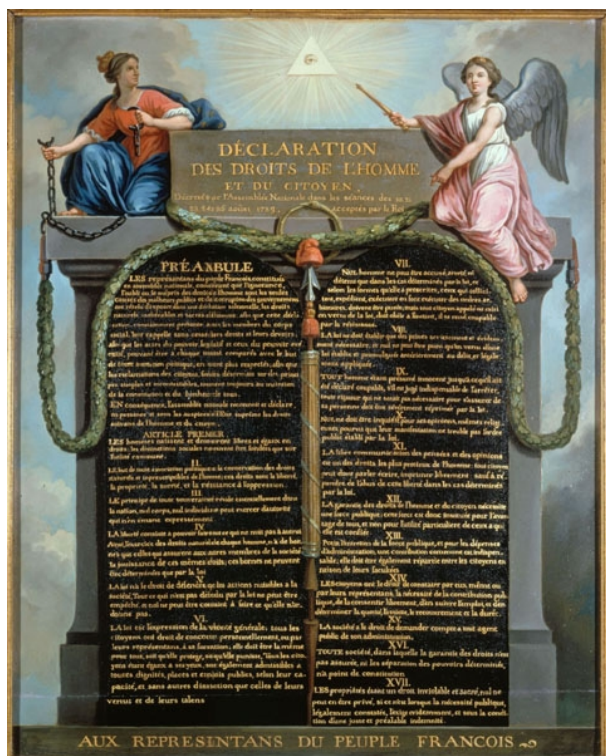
DÉCLARATION DES DROITS DE L'HOMME ET DU CITOYEN,

Décrétés par l'Assemblée Nationale dans les séances des 20, 21, 25 et 26 aoust 1789. Acceptés par le Roi

PRÉAMBULE

LES représentans du peuple François, constitués en assemblée nationale, considérant que l'ignorance, l'oubli ou le mépris des droits de l'homme sont les seules causes des malheurs publics et de la corruption des gouvernemens, ont résolu d'exposer dans une déclaration solemnelle, les droits naturels, inaliénables et sacrés de l'homme, afin que cette déclaration, constamment présente à tous les membres du corps social, leur rappelle sans cesse leurs droits et leurs devoirs; afin que les actes du pouvoir législatif et ceux du pouvoir exécutif, pouvant être à chaque instant comparés avec le but de toute institution politique, en soient plus respectés; afin que les réclamations des citoyens, fondées désormais sur des principes simples et incontestables, tournent toujours au maintien de la constitution et du bonheur de tous.

EN conséquence, l'assemblée nationale reconnoit et déclare en présence et sous les auspices de l'Être suprême les droits suivans de l'homme et du citoyen.

ARTICLE PREMIER

LES hommes naissent et demeurent libres et égaux en droits. Les distinctions sociales ne peuvent être fondées que sur l'utilité commune.

II.

LE but de toute association politique est la conservation des droits naturels et imprescriptibles de l'homme; ces droits sont la liberté, la propriété, la sûreté, et la résistance à l'oppression.

III.

LE principe de toute souveraineté réside essentiellement dans la nation, nul corps, nul individu ne peut exercer d'autorité qui n'en émane expressément.

IV.

LA liberté consiste à pouvoir faire tout ce qui ne nuit pas à autrui. Ainsi, l'exercice des droits naturels de chaque homme, n'a de bornes que celles qui assurent aux autres membres de la société la jouissance de ces mêmes droits; ces bornes ne peuvent être déterminées que par la loi.

V.

LA loi n'a le droit de défendre que les actions nuisibles à la société. Tout ce qui n'est pas défendu par la loi ne peut être empêché, et nul ne peut être contraint à faire ce qu'elle n'ordonne pas.

VI.

LA loi est l'expression de la volonté générale; tous les citoyens ont droit de concourir personnellement, ou par leurs représentans, à sa formation; elle doit être la même pour tous, soit qu'elle protège, soit qu'elle punisse. Tous les citoyens étant égaux à ses yeux, sont également admissibles à toutes dignités, places et emplois publics, selon leur capacité, et sans autres distinction que celles de leurs vertus et de leurs talens.

VII.

NUL homme ne peut être accusé, arrêté ni détenu que dans les cas déterminés par la loi, et selon les formes qu'elle a prescrites, ceux qui sollicitent, expédient, exécutent ou font exécuter des ordres arbitraires, doivent être punis; mais tout citoyen appelé ou saisi en vertu de la loi, doit obéir à l'instant, il se rend coupable par la résistance.

VIII.

LA loi ne doit établir que des peines strictement et évidemment nécessaires, et nul ne peut être puni qu'en vertu d'une loi établie et promulguée antérieurement au délit, et légalement appliquée.

IX.

TOUT homme étant présumé innocent jusqu'à ce qu'il ait été déclaré coupable, s'il est jugé indispensable de l'arrêter, toute rigueur qui ne seroit pas nécessaire pour s'assurer de sa personne doit être sévèrement réprimée par la loi.

X.

NUL ne doit être inquiété pour ses opinions, mêmes religieuses pourvu que leur manifestation ne trouble pas l'ordre public établi par la loi.

XI.

LA libre communication des pensées et des opinions est un des droits les plus précieux de l'homme: tout citoyen peut donc parler écrire, imprimer librement: sauf à répondre de l'abus de cette liberté dans les cas déterminés par la loi.

XII.

LA garantie des droits de l'homme et du citoyen nécessite une force publique: cette force est donc instituée pour l'avantage de tous, et non pour l'utilité particulière de ceux à qui elle est confiée.

XIII.

POUR l'entretien de la force publique, et pour les dépenses d'administration, une contribution commune est indispensable; elle doit être également répartie entre les citoyens en raison de leurs facultés.

XIV.

LES citoyens ont le droit de constater par eux même ou par leurs représentans, la nécessité de la contribution publique, de la consentir librement, d'en suivre l'emploi, et d'en déterminer la quotité, l'assiette, le recouvrement et la durée.

XV.

LA société a le droit de demander compte à tout agent public de son administration.

XVI.

TOUTE société, dans laquelle la garantie des droits n'est pas assurée, ni la séparation des pouvoirs déterminée, n'a point de constitution.

XVII.

LES propriétés étant un droit inviolable et sacré, nul ne peut en être privé, si ce n'est lorsque la nécessité publique, légalement constatée, l'exige évidemment, et sous la condition d'une juste et préalable indemnité.

AUX REPRESENTANS DU PEUPLE FRANCOIS